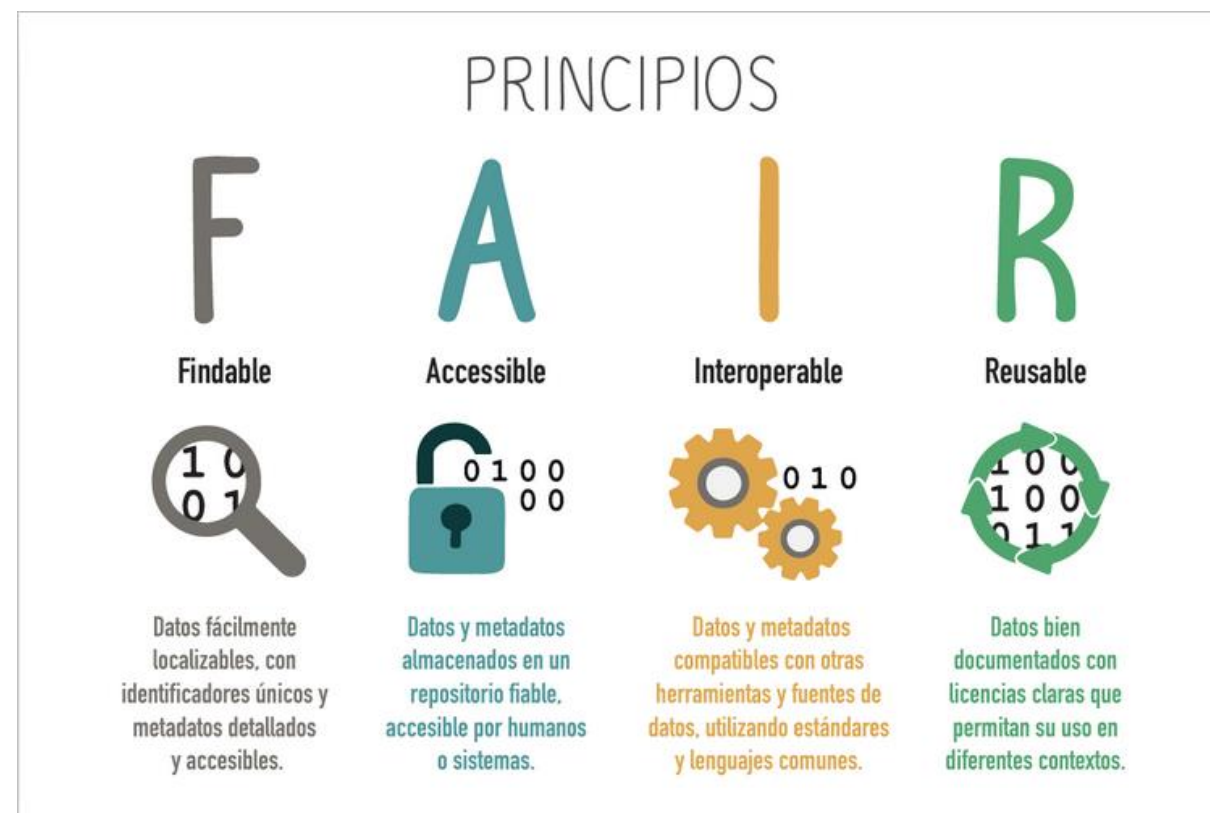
PRINCIPIOS

F A I R

Findable

1 0
0 1

Datos fácilmente localizables, con identificadores únicos y metadatos detallados y accesibles.

Accessible

0 1 0 0
0 0

Datos y metadatos almacenados en un repositorio fiable, accesible por humanos o sistemas.

Interoperable

0 1 0

Datos y metadatos compatibles con otras herramientas y fuentes de datos, utilizando estándares y lenguajes comunes.

Reusable

1 0 0
1 0 0
0 1 1

Datos bien documentados con licencias claras que permitan su uso en diferentes contextos.